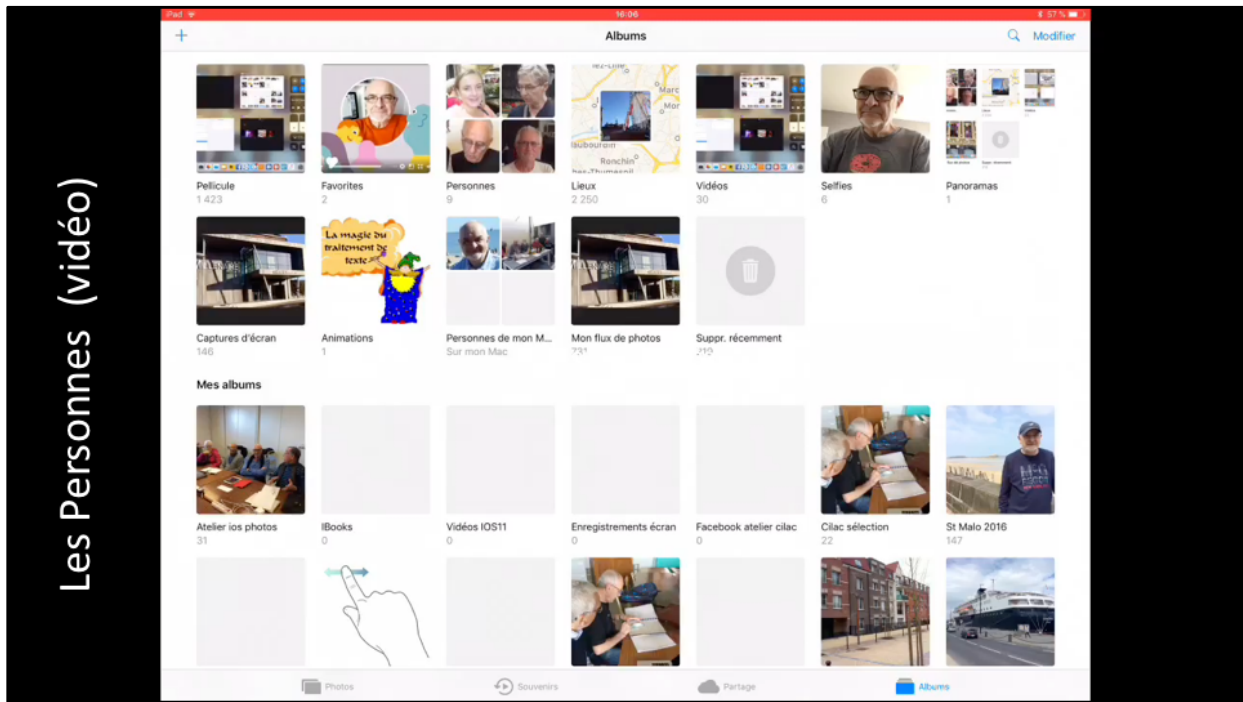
Les Personnes (vidéo)

iPad 16:06 57 %

+ Albums Modifier

Pellicule
1 423

Favorites
2

Personnes
9

Lieux
2 250

Vidéos
30

Selfies
6

Panoramas
1

Captures d'écran
146

La magie du traitement de texte

Animations
1

Personnes de mon M...
Sur mon Mac

Mon flux de photos
231

Suppr. récemment
219

Mes albums

Atelier ios photos
31

IBooks
0

Vidéos IOS11
0

Enregistrements écran
0

Facebook atelier cilac
0

Cilac sélection
22

St Malo 2016
147

Photos Souvenirs Partage Albums